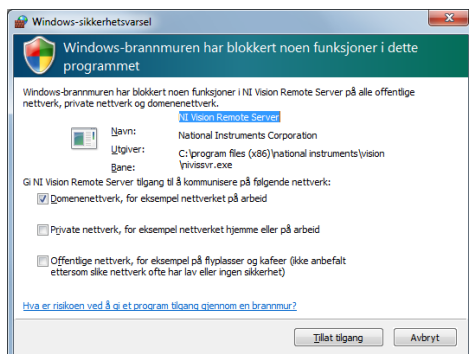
Windows-sikkerhetsvarsel

Windows-brannmuren har blokkert noen funksjoner i dette programmet

Windows-brannmuren har blokkert noen funksjoner i NI Vision Remote Server på alle offentlige nettverk, private nettverk og domenenettverk.

| | |
|---|---|
| Navn: | NI Vision Remote Server |
| Utgiver: | National Instruments Corporation |
| Bane: | C:\program files (x86)\national instruments\vision \nivissvr.exe |

Gi NI Vision Remote Server tilgang til å kommunisere på følgende nettverk:

Domenenettverk, for eksempel nettverket på arbeid

Private nettverk, for eksempel nettverket hjemme eller på arbeid

Offentlige nettverk, for eksempel på flyplasser og kafeer (ikke anbefalt ettersom slike nettverk ofte har lav eller ingen sikkerhet)

Hva er risikoen ved å gi et program tilgang gjennom en brannmur?

Tillat tilgang

Avbryt